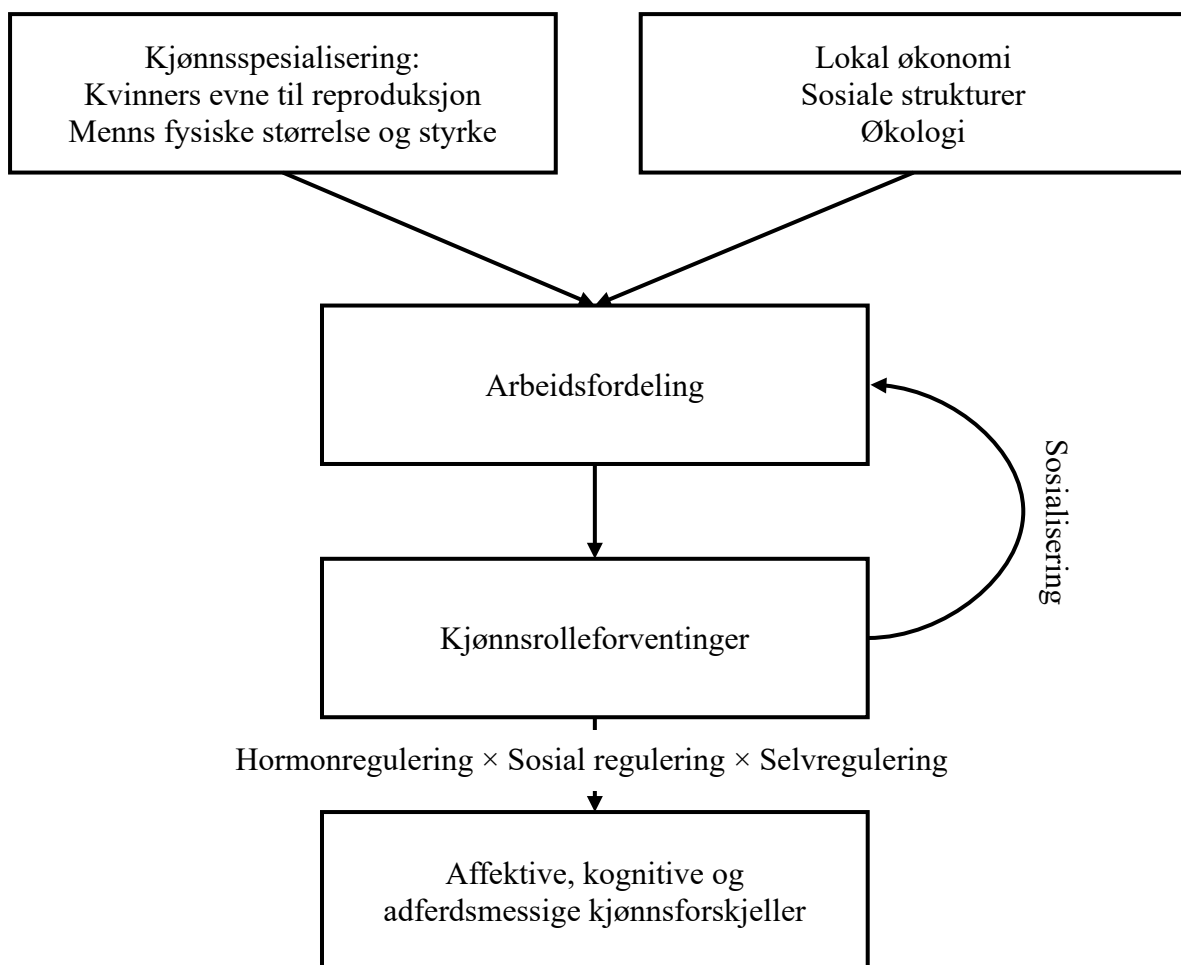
Kjønnsspesialisering:
Kvinners evne til reproduksjon
Menns fysiske størrelse og styrke

Lokal økonomi
Sosiale strukturer
Økologi

Arbeidsfordeling

Sosialisering

Kjønnsrolleforventinger

Hormonregulering × Sosial regulering × Selvregulering

Affektive, kognitive og
adferdsmessige kjønnsforskjeller